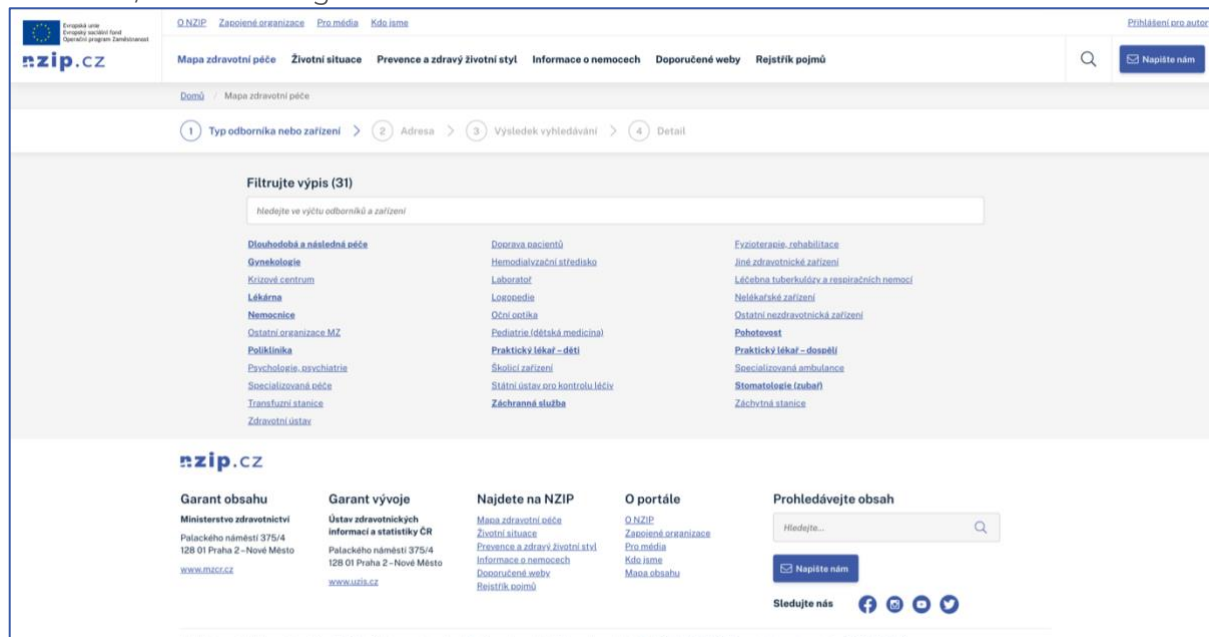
Evropská unie
Evropský sociální fond
Operační program Zaměstnanost

O NZIP Zapojené organizace Pro média Kdo jsme

Přihlášení pro autor

nzip.cz

Mapa zdravotní péče Životní situace Prevence a zdravý životní styl Informace o nemocech Doporučené weby Rejstřík pojmů

Napište nám

Domů / Mapa zdravotní péče

1 Typ odborníka nebo zařízení > 2 Adresa > 3 Výsledek vyhledávání > 4 Detail

Filtrujte výpis (31)

hledejte ve výčtu odborníků a zařízení

Dlouhodobá a následná péče
Gynekologie
Krizové centrum
Lékárna
Nemocnice
Ostatní organizace MZ
Poliklinika
Psychologie, psychiatrie
Specializovaná péče
Transfuzní stanice
Zdravotní ústav

Doprava pacientů
Hemodialyzační středisko
Laboratoř
Logopedie
Oční optika
Pediatrie (dětská medicína)
Praktický lékař – děti
Školicí zařízení
Státní ústav pro kontrolu léčiv
Záchranná služba

Fyzioterapie, rehabilitace
Jiné zdravotnické zařízení
Léčebna tuberkulózy a respiračních nemocí
Nelékařské zařízení
Ostatní nezdravotnická zařízení
Pohotovost
Praktický lékař – dospělí
Specializovaná ambulance
Stomatologie (zubař)
Záchytná stanice

nzip.cz

Garant obsahu
Ministerstvo zdravotnictví
Palackého náměstí 375/4
128 01 Praha 2 – Nové Město
www.mzcr.cz

Garant vývoje
Ústav zdravotnických informací a statistiky ČR
Palackého náměstí 375/4
128 01 Praha 2 – Nové Město
www.uzis.cz

Najdete na NZIP
Mapa zdravotní péče
Životní situace
Prevence a zdravý životní styl
Informace o nemocech
Doporučené weby
Rejstřík pojmů

O portále
O NZIP
Zapojené organizace
Pro média
Kdo jsme
Mapa obsahu

Prohledávejte obsah
Hledejte...
Napište nám
Sledujte nás